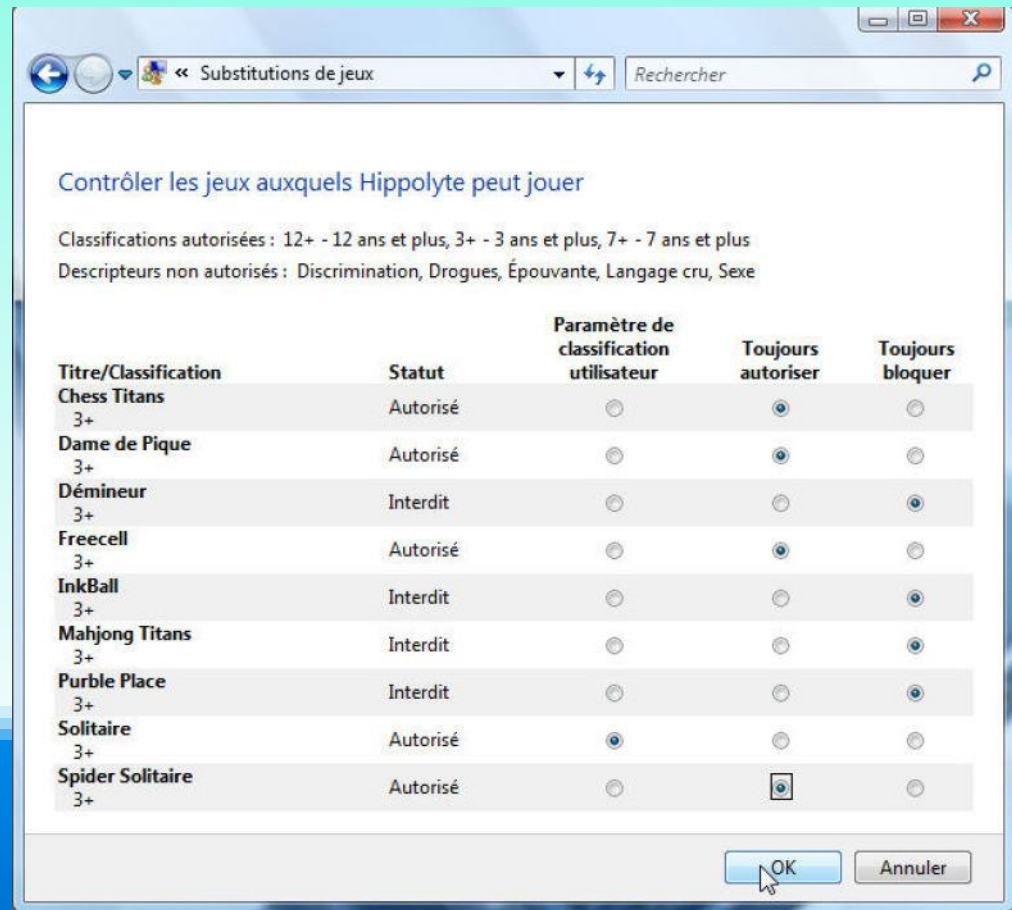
« Substitutions de jeux

Rechercher

Contrôler les jeux auxquels Hippolyte peut jouer

Classifications autorisées : 12+ - 12 ans et plus, 3+ - 3 ans et plus, 7+ - 7 ans et plus

Descripteurs non autorisés : Discrimination, Drogues, Épouvante, Langage cru, Sexe

| Titre/Classification | Statut | Paramètre de classification utilisateur | Toujours autoriser | Toujours bloquer |
|---|---|---|---|---|
| Chess Titans 3+ | Autorisé | | ◉ | |
| Dame de Pique 3+ | Autorisé | | ◉ | |
| Démineur 3+ | Interdit | | | ◉ |
| Freecell 3+ | Autorisé | | ◉ | |
| InkBall 3+ | Interdit | | | ◉ |
| Mahjong Titans 3+ | Interdit | | | ◉ |
| Purble Place 3+ | Interdit | | | ◉ |
| Solitaire 3+ | Autorisé | ◉ | | |
| Spider Solitaire 3+ | Autorisé | | ◉ | |

OK

Annuler